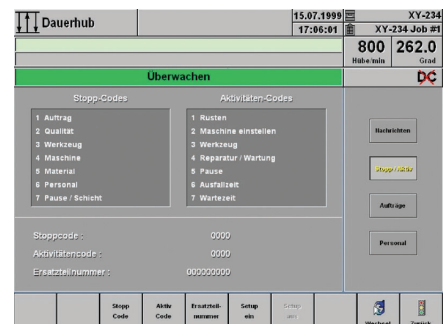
Dauerhub

15.07.1999
17:06:01

XY-234
XY-234 Job #1

800 Hübe/min
262.0 Grad

Überwachen

DC

Stopp-Codes
1 Auftrag
2 Qualität
3 Werkzeug
4 Maschine
5 Material
6 Personal
7 Pause / Schicht

Aktivitäten-Codes
1 Rüsten
2 Maschine einstellen
3 Werkzeug
4 Reparatur / Wartung
5 Pause
6 Ausfallzeit
7 Wartezeit

Nachrichten
Stopp / Aktiv
Aufträge
Personal

Stoppcode : 0000
Aktivitätencode : 0000
Ersatzteilnummer : 000000000

Stopp Code
Aktiv Code
Ersatzteil-nummer
Setup ein
Setup aus
Wechsel
Zurück